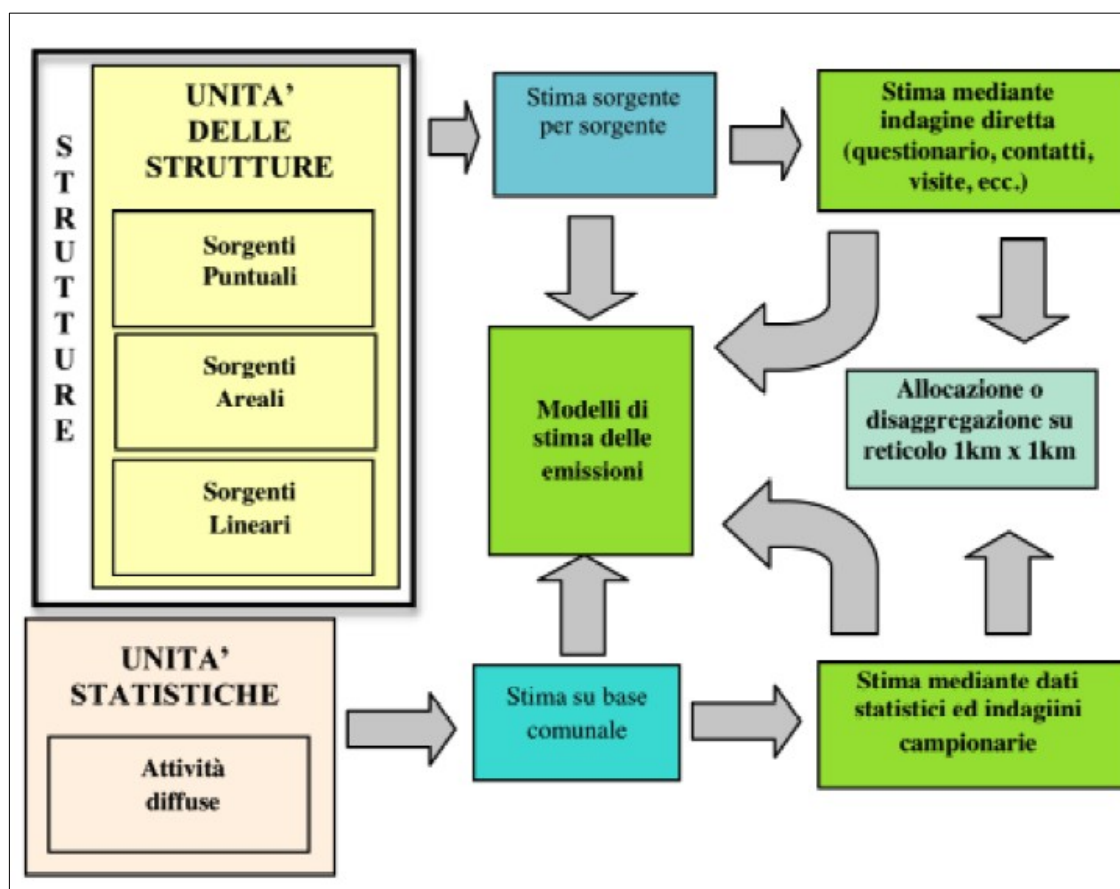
S T R U T T U R E

UNITA' DELLE STRUTTURE

Sorgenti Puntuali

Sorgenti Areali

Sorgenti Lineari

Stima sorgente per sorgente

Stima mediante indagine diretta (questionario, contatti, visite, ecc.)

Modelli di stima delle emissioni

Allocazione o disaggregazione su reticolo 1km x 1km

UNITA' STATISTICHE

Attività diffuse

Stima su base comunale

Stima mediante dati statistici ed indagiini campionarie